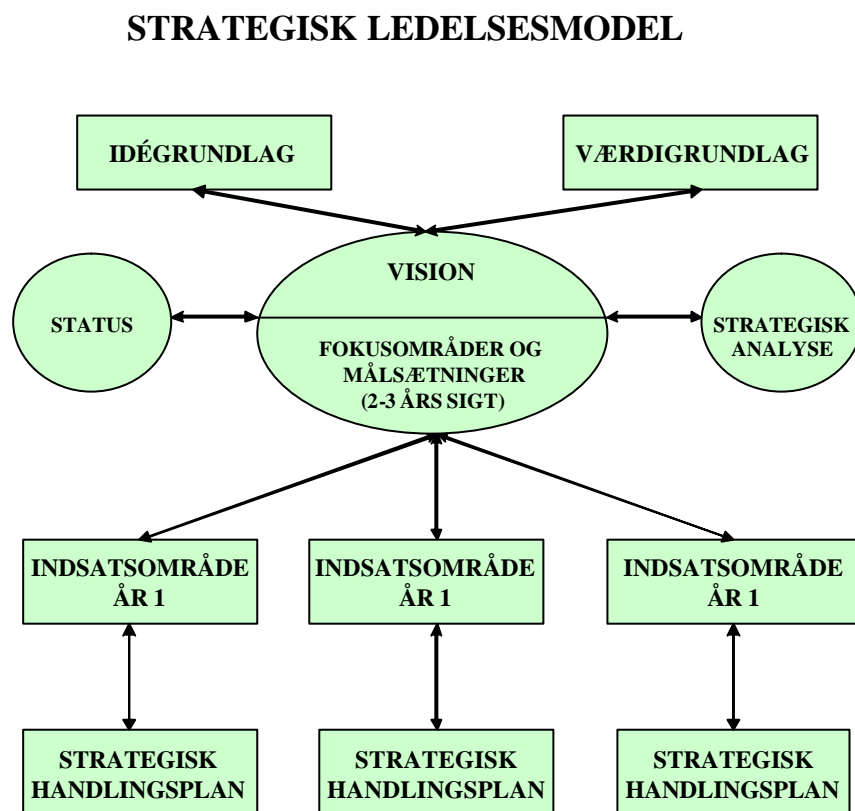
STRATEGISK LEDELSESMODEL

IDÉGRUNDLAG

VÆRDIGRUNDLAG

STATUS

VISION

FOKUSOMRÅDER OG MÅLSÆTNINGER (2-3 ÅRS SIGT)

STRATEGISK ANALYSE

INDSATSOMRÅDE ÅR 1

INDSATSOMRÅDE ÅR 1

INDSATSOMRÅDE ÅR 1

STRATEGISK HANDLINGSPLAN

STRATEGISK HANDLINGSPLAN

STRATEGISK HANDLINGSPLAN